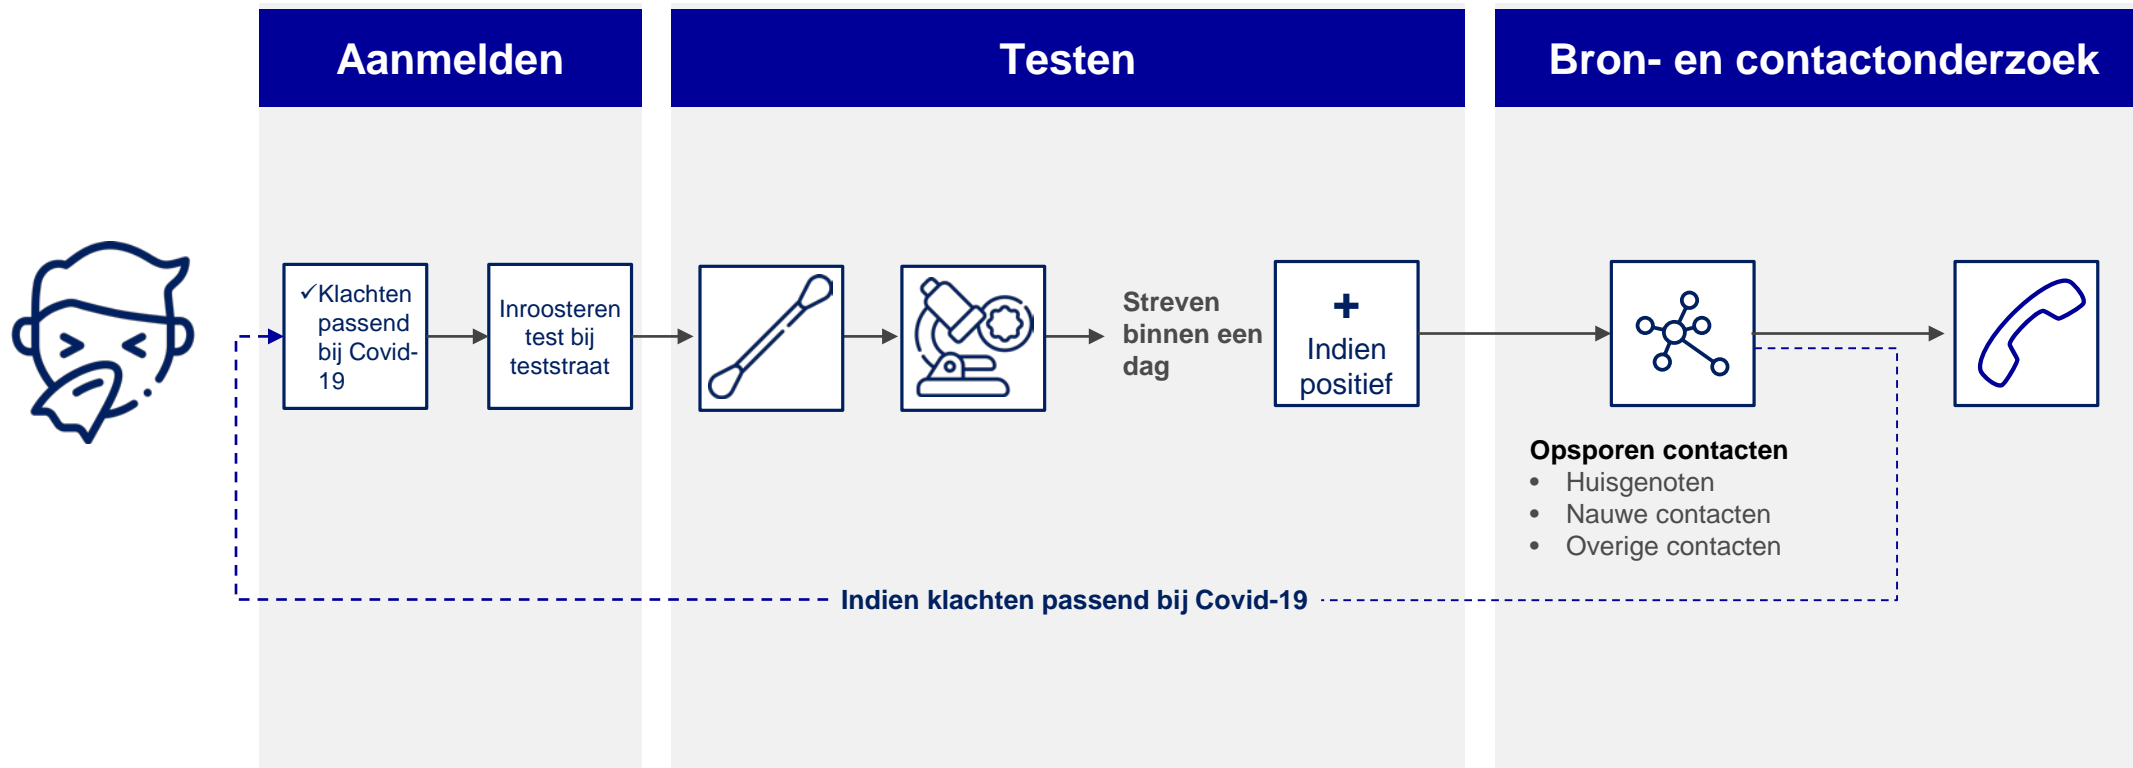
Aanmelden

Testen

Bron- en contactonderzoek

✓Klachten passend bij Covid-19

Inroosteren test bij teststraat

Streven binnen een dag

+ Indien positief

Opsporen contacten
- Huisgenoten
- Nauwe contacten
- Overige contacten

Indien klachten passend bij Covid-19